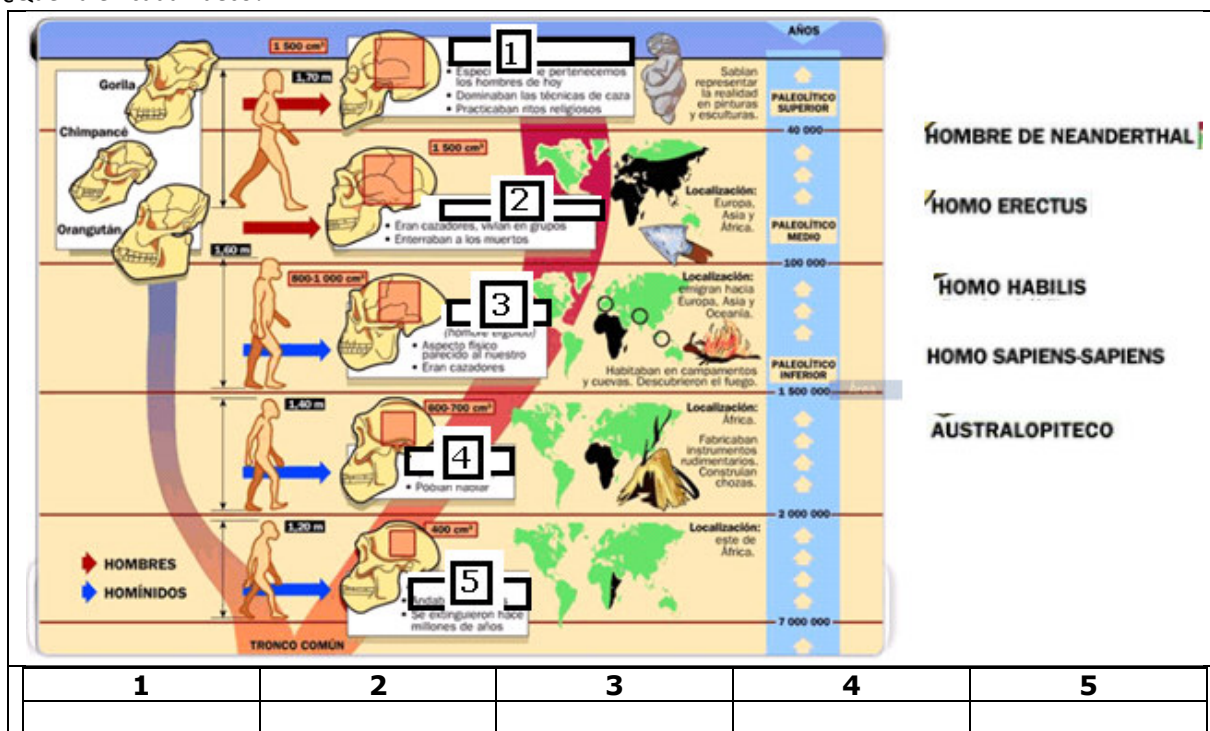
AÑOS

1 500 cm³

1

• Especi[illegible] pertenecemos los hombres de hoy
• Dominaban las técnicas de caza
• Practicaban ritos religiosos

Sabían representar la realidad en pinturas y esculturas.

PALEOLÍTICO SUPERIOR

Gorila

Chimpancé

Orangután

1,70 m

40 000

1 500 cm³

2

• Eran cazadores, vivían en grupos
• Enterraban a los muertos

Localización: Europa, Asia y África.

PALEOLÍTICO MEDIO

1,60 m

100 000

800-1 000 cm³

3

(hombre erguido)
• Aspecto físico parecido al nuestro
• Eran cazadores

Localización: emigran hacia Europa, Asia y Oceanía.

Habitaban en campamentos y cuevas. Descubrieron el fuego.

PALEOLÍTICO INFERIOR

1 500 000

1,40 m

600-700 cm³

4

• Podían hablar

Localización: África.

Fabricaban instrumentos rudimentarios. Construían chozas.

2 000 000

1,20 m

400 cm³

5

• Andab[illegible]
• Se extinguieron hace millones de años

Localización: este de África.

HOMBRES

HOMÍNIDOS

7 000 000

TRONCO COMÚN

HOMBRE DE NEANDERTHAL

HOMO ERECTUS

HOMO HABILIS

HOMO SAPIENS-SAPIENS

AUSTRALOPITECO

| 1 | 2 | 3 | 4 | 5 |
|---|---|---|---|---|
| | | | | |